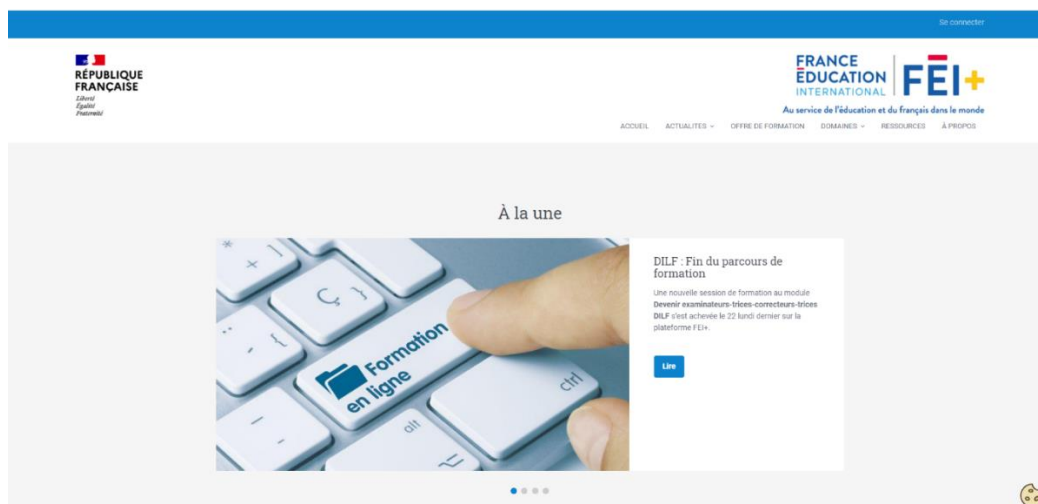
Se connecter

RÉPUBLIQUE FRANÇAISE
Liberté
Égalité
Fraternité

FRANCE ÉDUCATION INTERNATIONAL
FEI+
Au service de l'éducation et du français dans le monde

ACCUEIL ACTUALITES ⌄ OFFRE DE FORMATION DOMAINES ⌄ RESSOURCES À PROPOS

À la une

Formation en ligne
ç
ctrl
alt

DILF : Fin du parcours de formation

Une nouvelle session de formation au module **Devenir examinateurs-trices-correcteurs-trices DILF** s'est achevée le 22 lundi dernier sur la plateforme FEI+.

Lire